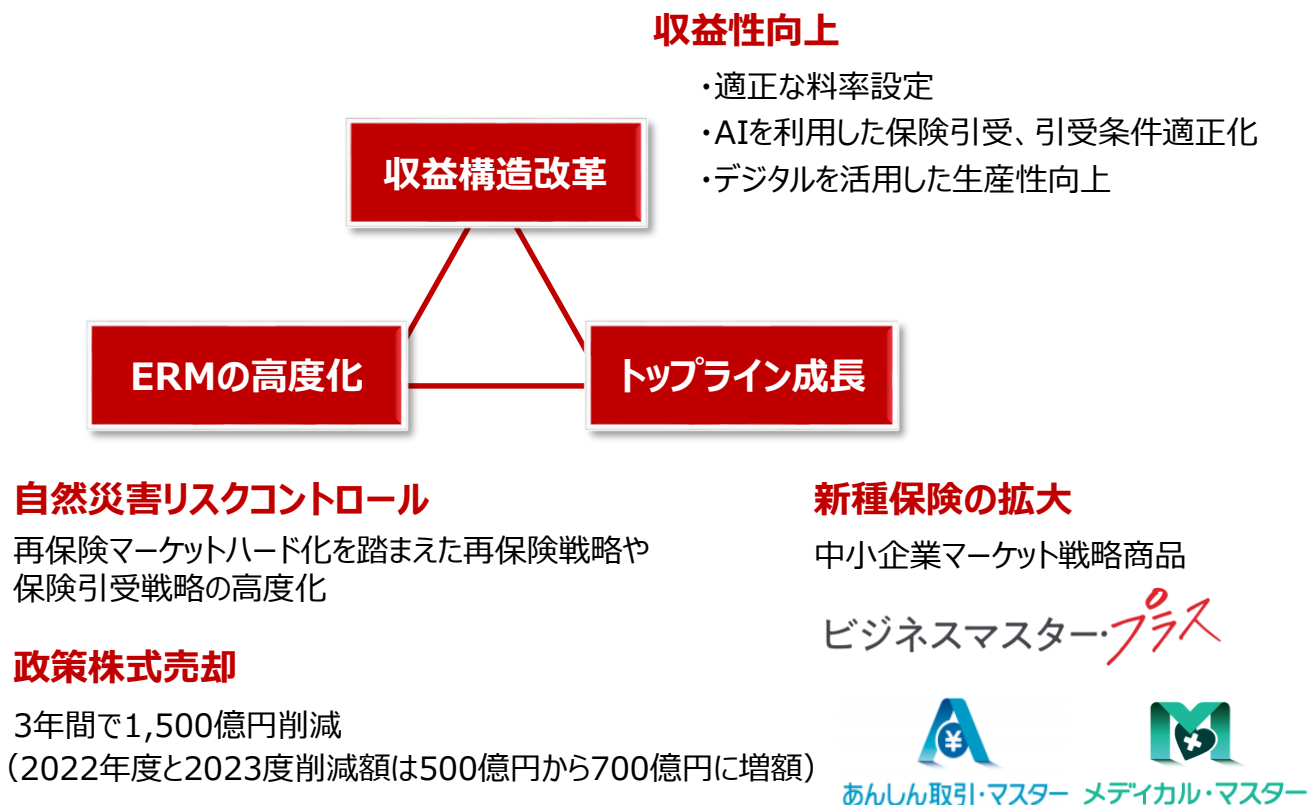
収益性向上

・適正な料率設定
・AIを利用した保険引受、引受条件適正化
・デジタルを活用した生産性向上

収益構造改革

ERMの高度化

トップライン成長

自然災害リスクコントロール

再保険マーケットハード化を踏まえた再保険戦略や保険引受戦略の高度化

政策株式売却

3年間で1,500億円削減
（2022年度と2023度削減額は500億円から700億円に増額）

新種保険の拡大

中小企業マーケット戦略商品

ビジネスマスター・プラス

あんしん取引・マスター

メディカル・マスター